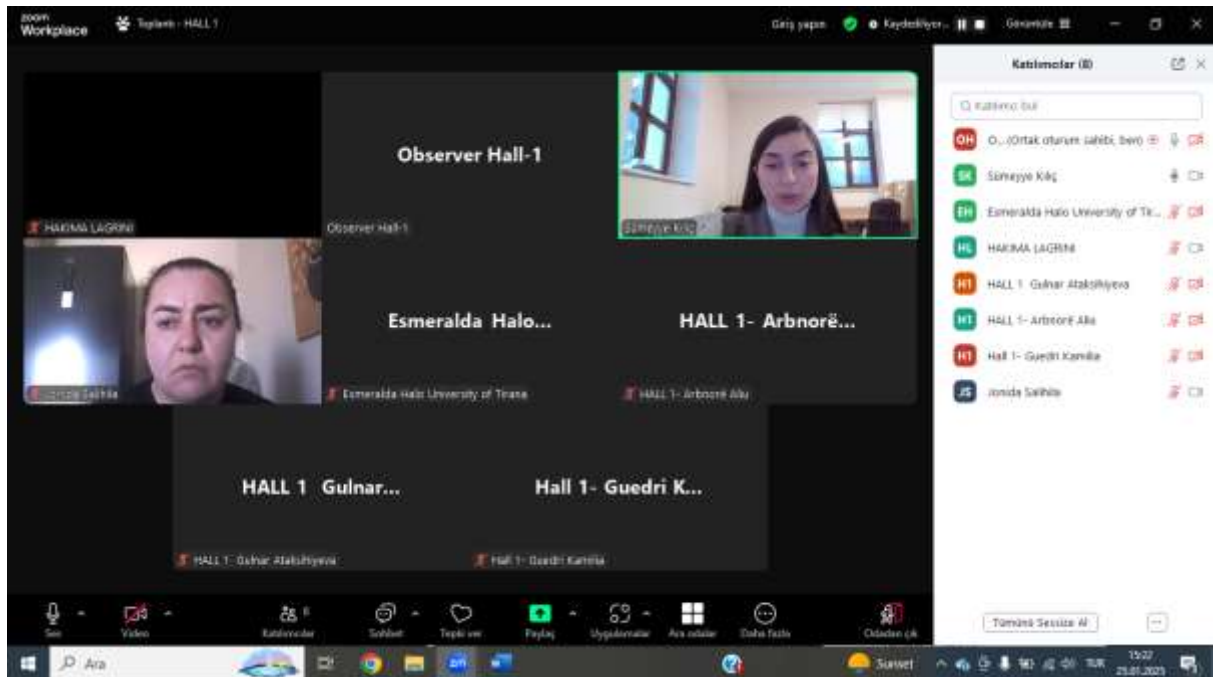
zoom Workplace
Toplantı - HALL 1
Giriş yapın
Kaydediliyor...
Görünüm

Observer Hall-1
HAKIMA LAGRINI
Observer Hall-1
Sümeyye Kılıç
Jonida Salihila
Esmeralda Halo...
Esmeralda Halo University of Tirana
HALL 1- Arbnorë...
HALL 1- Arbnorë Alla
HALL 1 Gulnar...
HALL 1- Gulnar Atakishiyeva
Hall 1- Guedri K...
Hall 1- Guedri Kamilia

Katılımcılar (8)
Katılımcı bul
OH O... (Ortak oturum sahibi, ben)
SK Sümeyye Kılıç
EH Esmeralda Halo University of Tir...
HL HAKIMA LAGRINI
H1 HALL 1- Gulnar Atakishiyeva
H1 HALL 1- Arbnorë Alla
H1 Hall 1- Guedri Kamilia
JS Jonida Salihila
Tümünü Sessize Al

Ses
Video
Katılımcılar 8
Sohbet
Tepki ver
Paylaş
Uygulamalar
Ara odalar
Daha fazla
Odadan çık

Ara
Sunset
TUR
15:27
25.01.2025